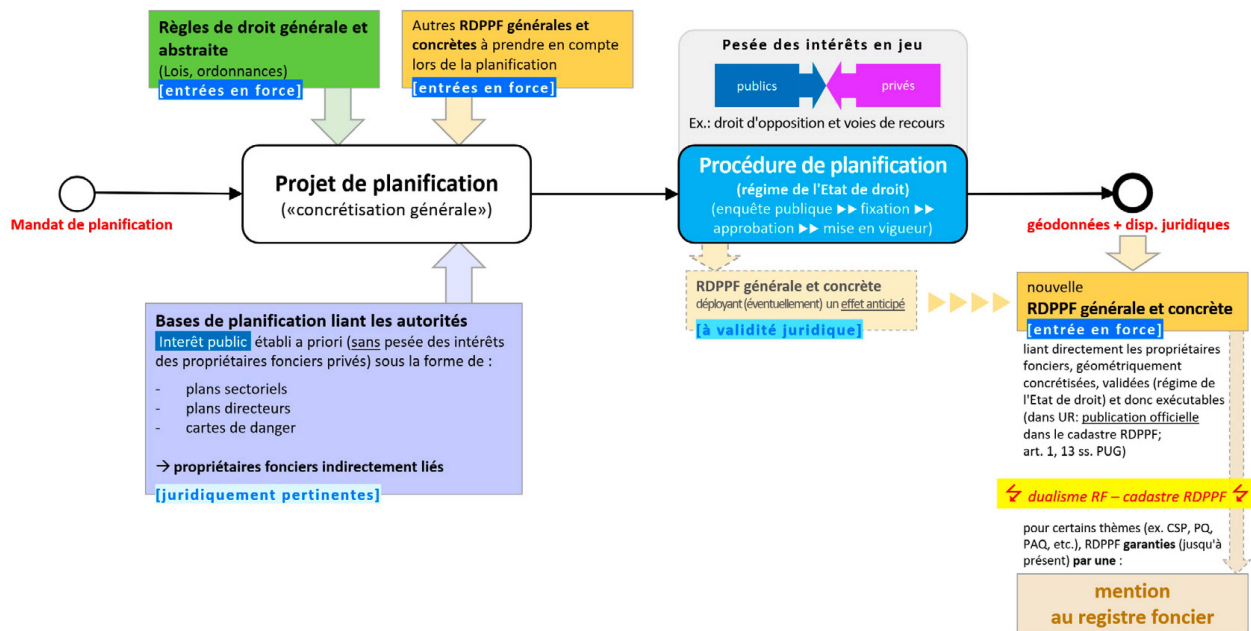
Règles de droit générale et abstraite
(Lois, ordonnances)
[entrées en force]

Autres RDPPF générales et concrètes à prendre en compte lors de la planification
[entrées en force]

Pesée des intérêts en jeu
publics
privés
Ex.: droit d'opposition et voies de recours

Mandat de planification

Projet de planification
(«concrétisation générale»)

Procédure de planification
(régime de l'Etat de droit)
(enquête publique ▶▶ fixation ▶▶ approbation ▶▶ mise en vigueur)

géodonnées + disp. juridiques

RDPPF générale et concrète
déployant (éventuellement) un effet anticipé
[à validité juridique]

nouvelle
RDPPF générale et concrète
[entrée en force]
liant directement les propriétaires fonciers, géométriquement concrétisées, validées (régime de l'Etat de droit) et donc exécutables (dans UR: publication officielle dans le cadastre RDPPF; art. 1, 13 ss. PUG)

Bases de planification liant les autorités
Interêt public établi a priori (sans pesée des intérêts des propriétaires fonciers privés) sous la forme de :
- plans sectoriels
- plans directeurs
- cartes de danger

→ propriétaires fonciers indirectement liés
[juridiquement pertinentes]

dualisme RF – cadastre RDPPF

pour certains thèmes (ex. CSP, PQ, PAQ, etc.), RDPPF garanties (jusqu'à présent) par une :

mention
au registre foncier